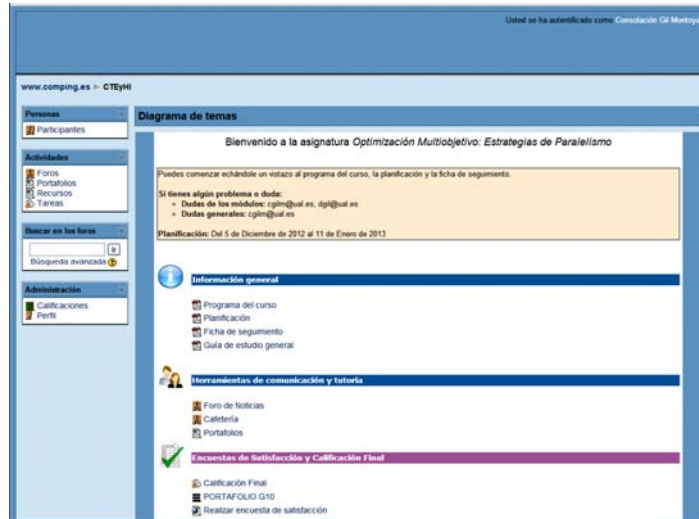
Usted se ha autentificado como Consolación Gil Montoy

www.comping.es ▸ CTEyHI

Personas
Participantes

Actividades
Foros
Portafolios
Recursos
Tareas

Buscar en los foros
Búsqueda avanzada

Administración
Calificaciones
Perfil

Diagrama de temas

Bienvenido a la asignatura *Optimización Multiobjetivo: Estrategias de Paralelismo*

Puedes comenzar echándole un vistazo al programa del curso, la planificación y la ficha de seguimiento.

**Si tienes algún problema o duda:**
- **Dudas de los módulos:** cgilm@ual.es, dgl@ual.es
- **Dudas generales:** cgilm@ual.es

**Planificación:** Del 5 de Diciembre de 2012 al 11 de Enero de 2013

**Información general**

Programa del curso
Planificación
Ficha de seguimiento
Guía de estudio general

**Herramientas de comunicación y tutoría**

Foro de Noticias
Cafetería
Portafolios

**Encuestas de Satisfacción y Calificación Final**

Calificación Final
PORTAFOLIO G10
Realizar encuesta de satisfacción